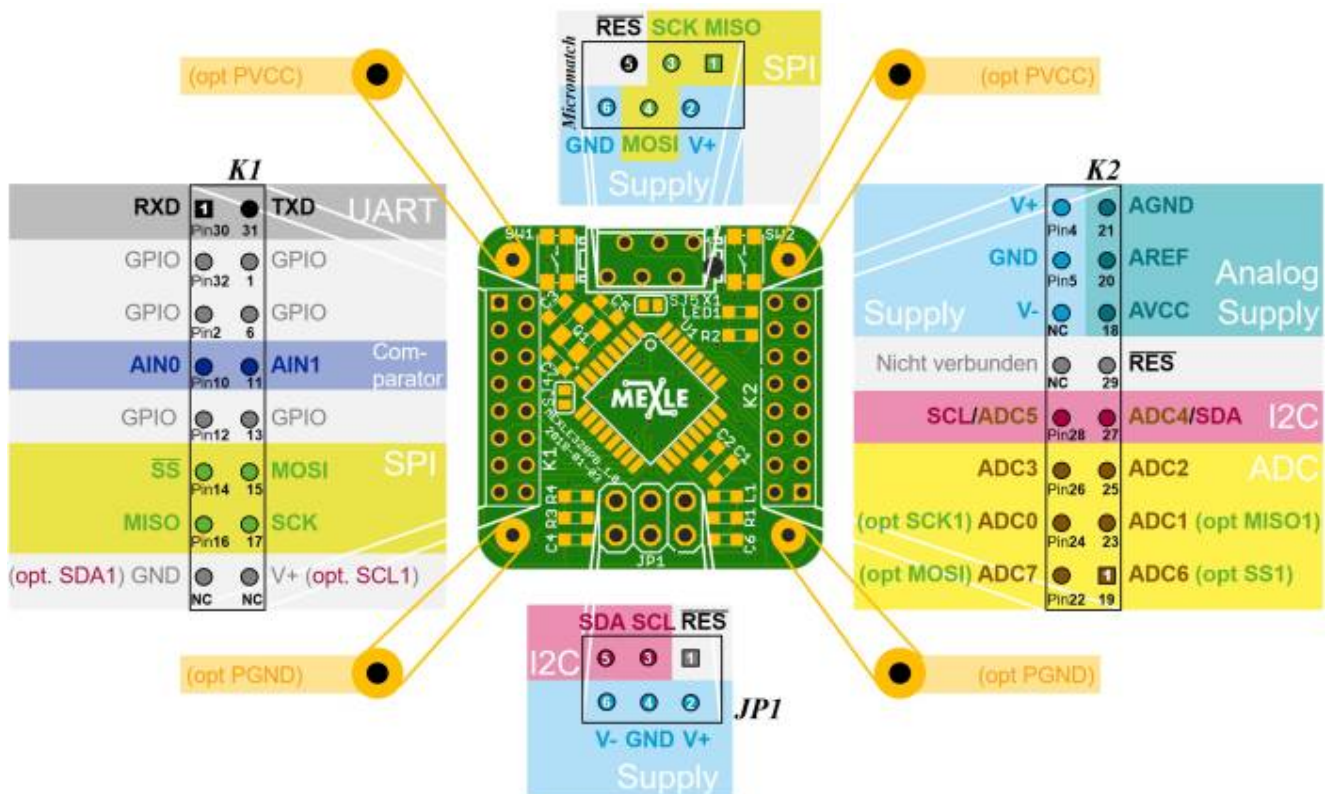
$\overline{RES}$ SCK MISO
Micromatch
5 3 1
SPI
6 4 2
GND MOSI V+
Supply

(opt PVCC)

(opt PVCC)

K1

| | | | | |
|---|---|---|---|---|
| RXD | 1 Pin30 | 31 | TXD | UART |
| GPIO | Pin32 | 1 | GPIO | |
| GPIO | Pin2 | 6 | GPIO | |
| AIN0 | Pin10 | 11 | AIN1 | Comparator |
| GPIO | Pin12 | 13 | GPIO | |
| $\overline{SS}$ | Pin14 | 15 | MOSI | SPI |
| MISO | Pin16 | 17 | SCK | |
| (opt. SDA1) GND | NC | NC | V+ (opt. SCL1) | |

K2

| | | | | |
|---|---|---|---|---|
| V+ | Pin4 | 21 | AGND | |
| GND | Pin5 | 20 | AREF | Analog |
| Supply V- | NC | 18 | AVCC | Supply |
| Nicht verbunden | NC | 29 | $\overline{RES}$ | |
| SCL/ADC5 | Pin28 | 27 | ADC4/SDA | I2C |
| ADC3 | Pin26 | 25 | ADC2 | ADC |
| (opt SCK1) ADC0 | Pin24 | 23 | ADC1 (opt MISO1) | |
| (opt MOSI) ADC7 | Pin22 | 19 | ADC6 (opt SS1) | |

SW1 SW2 SJ5 X1 LED1 U1 R2 C5 Q1 C3 SJ4 C2 MEXLE K2 K1 MEXLE328PB L-0 2018-01-02 C2 C1 R4 R3 C4 JP1 R1 L1 C6

(opt PGND)

(opt PGND)

SDA SCL $\overline{RES}$
I2C
5 3 1
6 4 2
JP1
V- GND V+
Supply